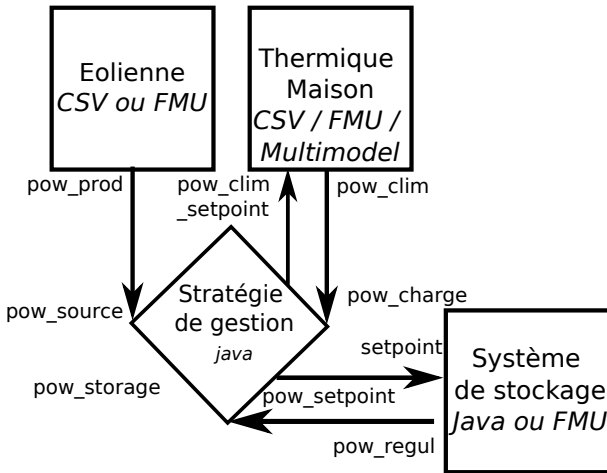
Eolienne
CSV ou FMU

Thermique
Maison
CSV / FMU /
Multimodel

pow_prod

pow_clim
_setpoint

pow_clim

pow_source

Stratégie
de gestion
java

pow_charge

setpoint

Système
de stockage
Java ou FMU

pow_storage

pow_setpoint

pow_regul